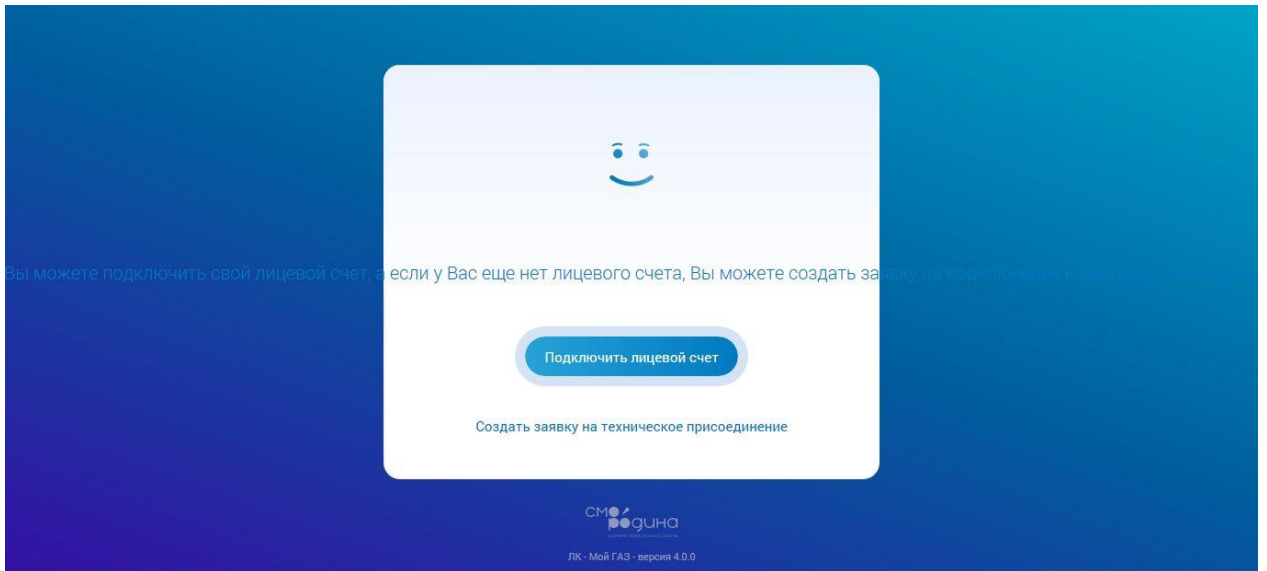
Вы можете подключить свой лицевой счет, а если у Вас еще нет лицевого счета, Вы можете создать заявку на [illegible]

Подключить лицевой счет

Создать заявку на техническое присоединение

СМО родина

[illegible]

ЛК - Мой ГАЗ - версия 4.0.0